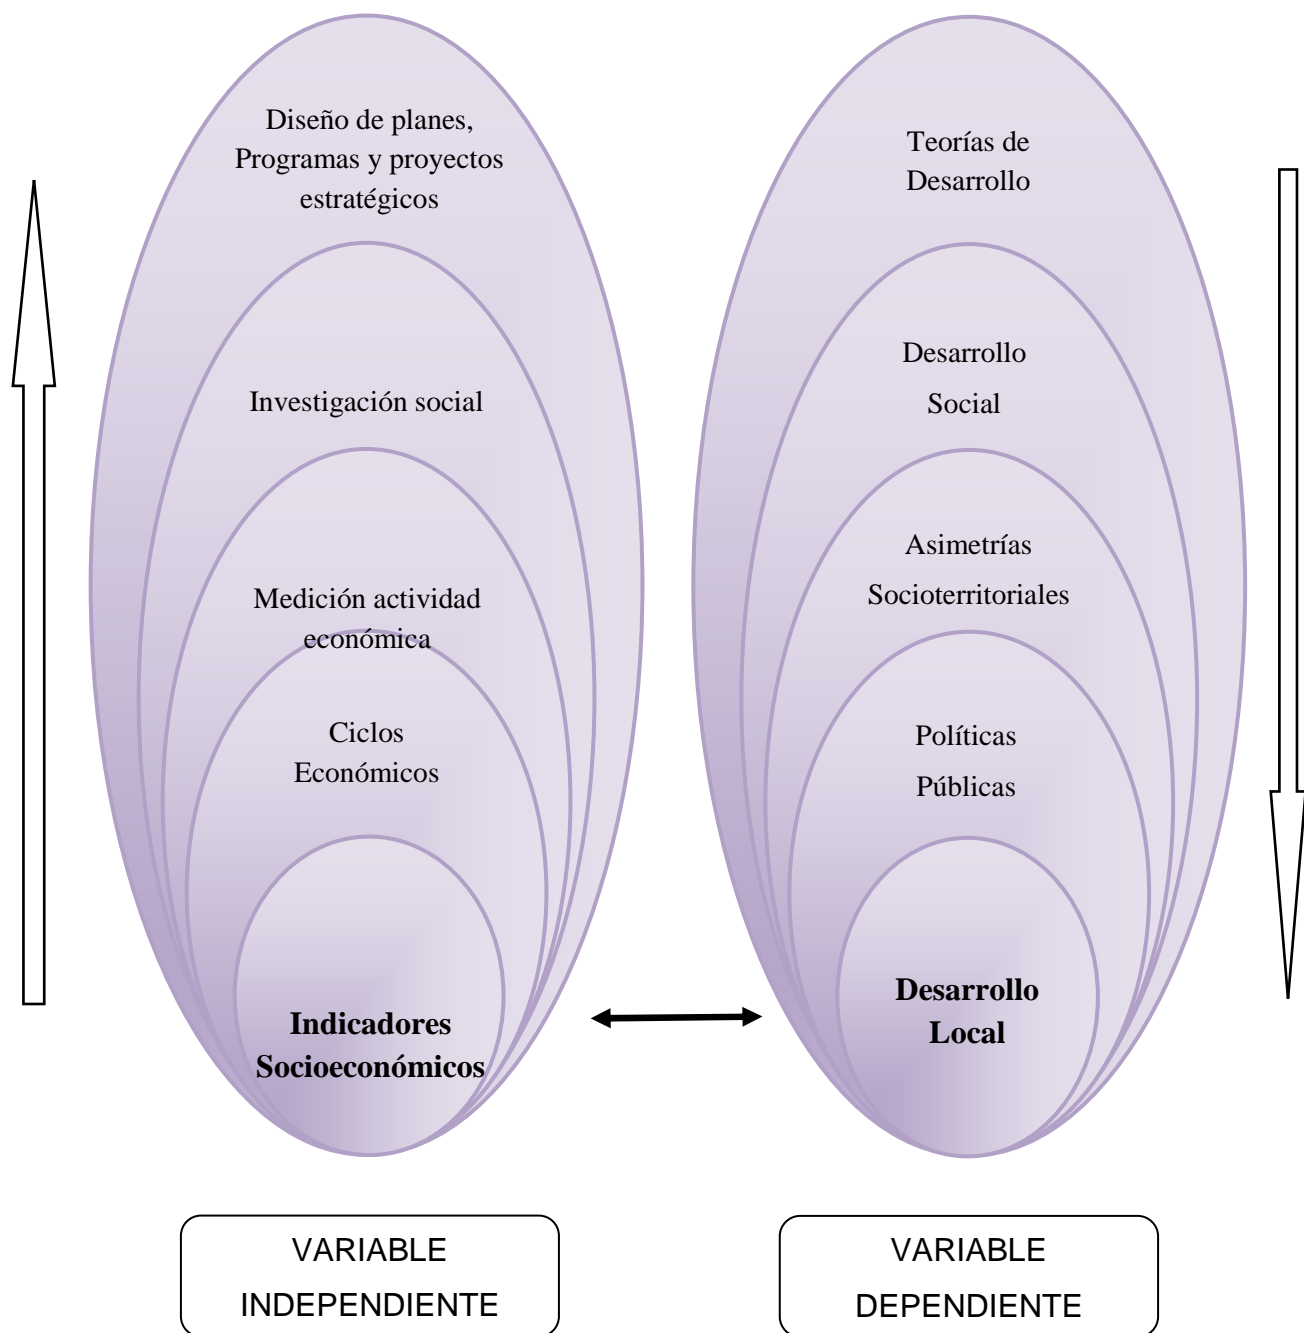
Diseño de planes, Programas y proyectos estratégicos

Investigación social

Medición actividad económica

Ciclos Económicos

**Indicadores Socioeconómicos**

Teorías de Desarrollo

Desarrollo Social

Asimetrías Socioterritoriales

Políticas Públicas

**Desarrollo Local**

VARIABLE INDEPENDIENTE

VARIABLE DEPENDIENTE